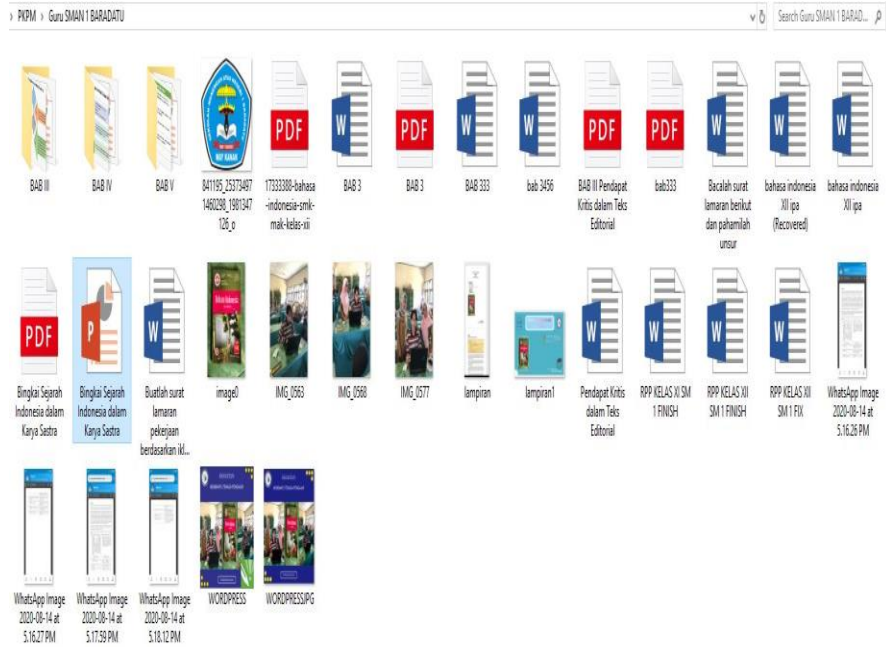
› PKPM › Guru SMAN 1 BARADATU

Search Guru SMAN 1 BARAD...

BAB III

BAB IV

BAB V

841195_25373497 1460290_1981347 126_o

PDF

17333380-bahasa-indonesia-smk-mak-kelas-xii

W

BAB 3

PDF

BAB 3

W

BAB 333

W

bab 3456

PDF

BAB III Pendapat Kritis dalam Teks Editorial

PDF

bab333

W

Bacalah surat lamaran berikut dan pahamilah unsur

W

bahasa indonesia XII ipa (Recovered)

W

bahasa indonesia XII ipa

PDF

Bingkai Sejarah Indonesia dalam Karya Sastra

P

Bingkai Sejarah Indonesia dalam Karya Sastra

W

Buatlah surat lamaran pekerjaan berdasarkan ikl...

image0

IMG_0563

IMG_0568

IMG_0577

lampiran

lampiran1

W

Pendapat Kritis dalam Teks Editorial

W

RPP KELAS XI SM 1 FINISH

W

RPP KELAS XII SM 1 FINISH

W

RPP KELAS XII SM 1 FIX

WhatsApp Image 2020-08-14 at 5.16.26 PM

WhatsApp Image 2020-08-14 at 5.16.27 PM

WhatsApp Image 2020-08-14 at 5.17.59 PM

WhatsApp Image 2020-08-14 at 5.18.12 PM

WORDPRESS

WORDPRESSJPG